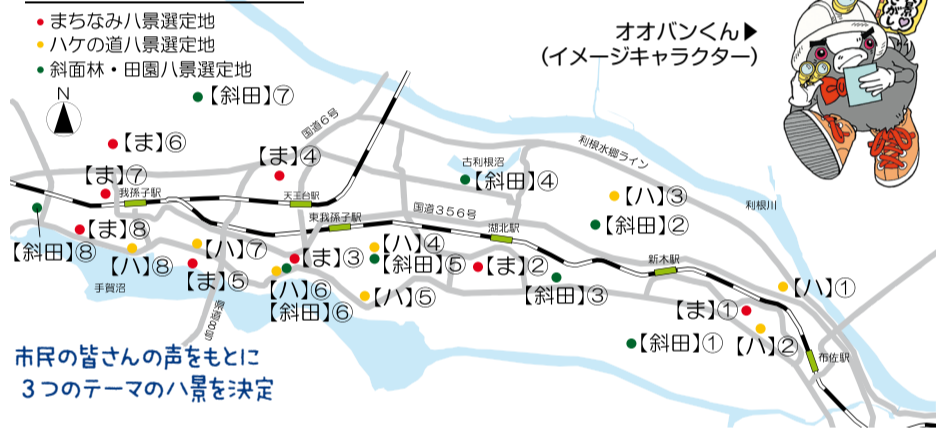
まちなみ八景選定地
ハケの道八景選定地
斜面林・田園八景選定地

オオバンくん▶
（イメージキャラクター）

N

【斜田】⑦
【ま】⑥
【ま】⑦
【ま】④
我孫子駅
天王台駅
国道６号
古利根沼
【斜田】④
利根水郷ライン
【ハ】③
【斜田】②
利根川
東我孫子駅
国道３５６号
湖北駅
【斜田】⑧
【ま】⑧
【ハ】⑧
手賀沼
【ハ】⑦
【ま】⑤
県道８号
【ま】③
【ハ】④
【斜田】⑤
【ま】②
新木駅
【ハ】①
【ハ】⑥
【斜田】⑥
【ハ】⑤
【斜田】③
【ま】①
布佐駅
【斜田】①
【ハ】②

市民の皆さんの声をもとに
３つのテーマの八景を決定